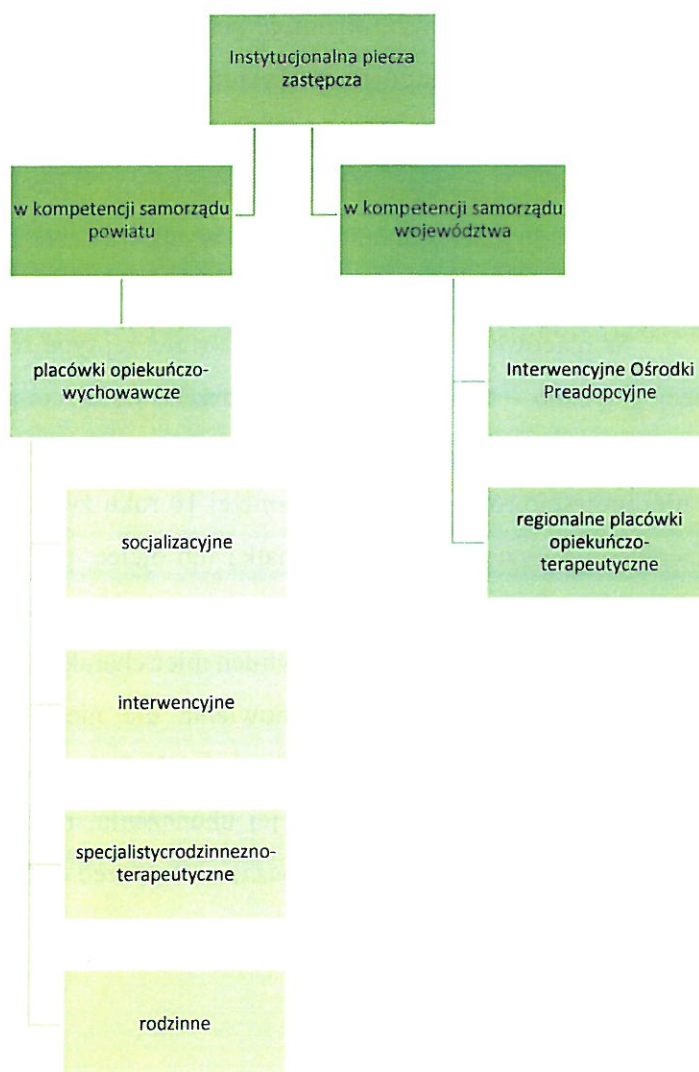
Instytucjonalna piecza zastępcza

w kompetencji samorządu powiatu

w kompetencji samorządu województwa

placówki opiekuńczo-wychowawcze

Interwencyjne Ośrodki Preadopcyjne

regionalne placówki opiekuńczo-terapeutyczne

socjalizacyjne

interwencyjne

specjalistycrodzinnezno-terapeutyczne

rodzinne